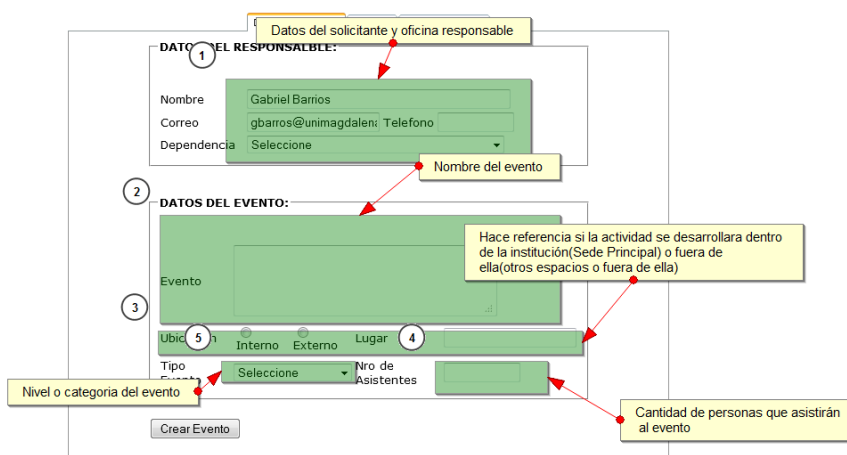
Datos del solicitante y oficina responsable

DATO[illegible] DEL RESPONSALBLE:

1

Nombre Gabriel Barrios

Correo gbarros@unimagdalen Telefono

Dependencia Seleccione

Nombre del evento

2

DATOS DEL EVENTO:

Hace referencia si la actividad se desarrollara dentro de la institución(Sede Principal) o fuera de ella(otros espacios o fuera de ella)

Evento

3

Ubic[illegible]n 5 Interno Externo Lugar 4

Tipo Evento Seleccione Nro de Asistentes

Nivel o categoria del evento

Cantidad de personas que asistirán al evento

Crear Evento